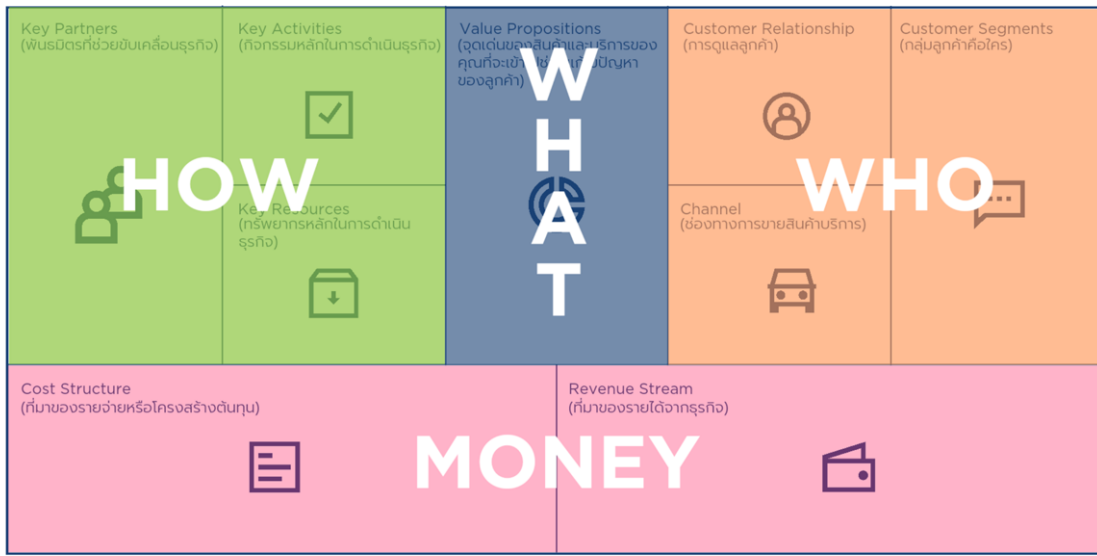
Key Partners
(พันธมิตรที่ช่วยขับเคลื่อนธุรกิจ)

HOW

Key Activities
(กิจกรรมหลักในการดำเนินธุรกิจ)

Key Resources
(ทรัพยากรหลักในการดำเนินธุรกิจ)

Value Propositions
(จุดเด่นของสินค้าและบริการของคุณที่จะเข้า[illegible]ปัญหาของลูกค้า)

WHAT

Customer Relationship
(การดูแลลูกค้า)

Channel
(ช่องทางการขายสินค้าบริการ)

Customer Segments
(กลุ่มลูกค้าคือใคร)

WHO

Cost Structure
(ที่มาของรายจ่ายหรือโครงสร้างต้นทุน)

MONEY

Revenue Stream
(ที่มาของรายได้จากธุรกิจ)